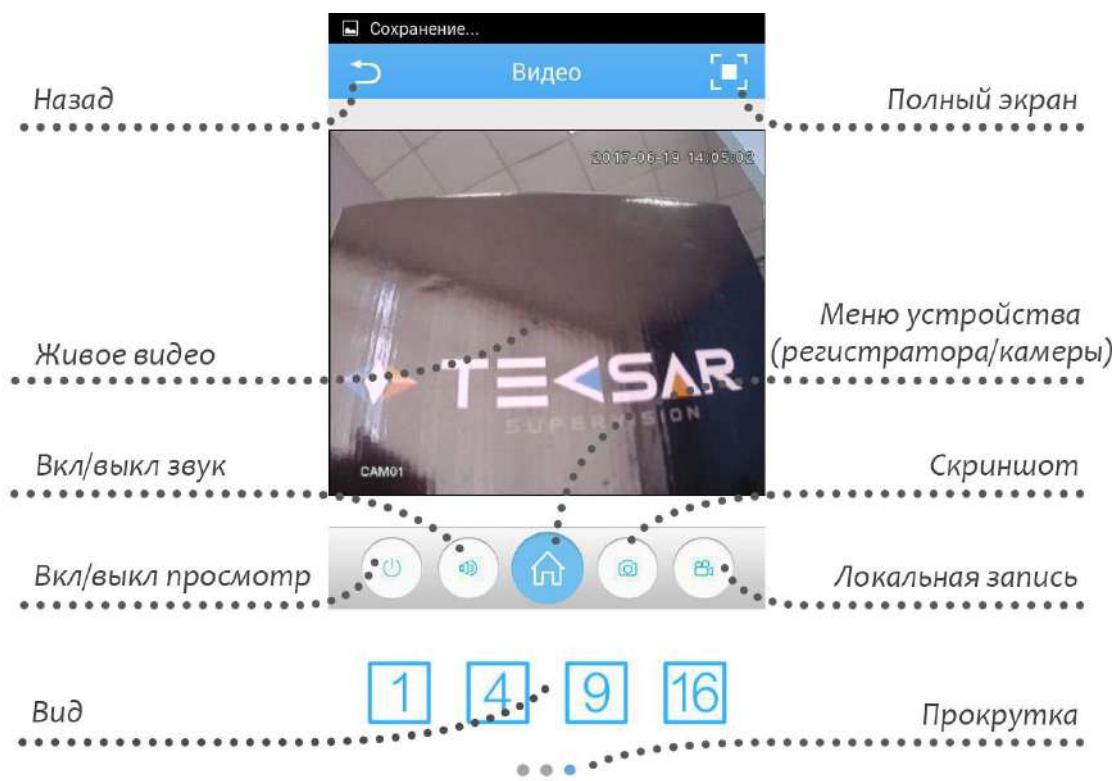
Сохранение...

Видео

Назад

Полный экран

2017-06-19 14:05:03

Меню устройства (регистратора/камеры)

Живое видео

TECSAR SUPERVISION

CAM01

Вкл/выкл звук

Скриншот

Вкл/выкл просмотр

Локальная запись

1 4 9 16

Вид

Прокрутка